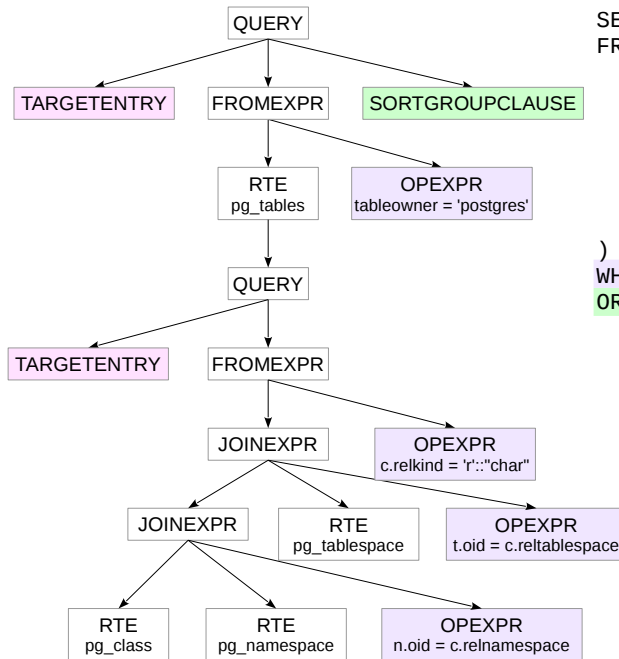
QUERY

TARGETENTRY

FROMEXPR

SORTGROUPCLAUSE

RTE
pg_tables

OPEXPR
tableowner = 'postgres'

QUERY

TARGETENTRY

FROMEXPR

JOINEXPR

OPEXPR
c.relkind = 'r'::"char"

JOINEXPR

RTE
pg_tablespace

OPEXPR
t.oid = c.reltablespace

RTE
pg_class

RTE
pg_namespace

OPEXPR
n.oid = c.relnamespace

SE
FR

)
WH
OR